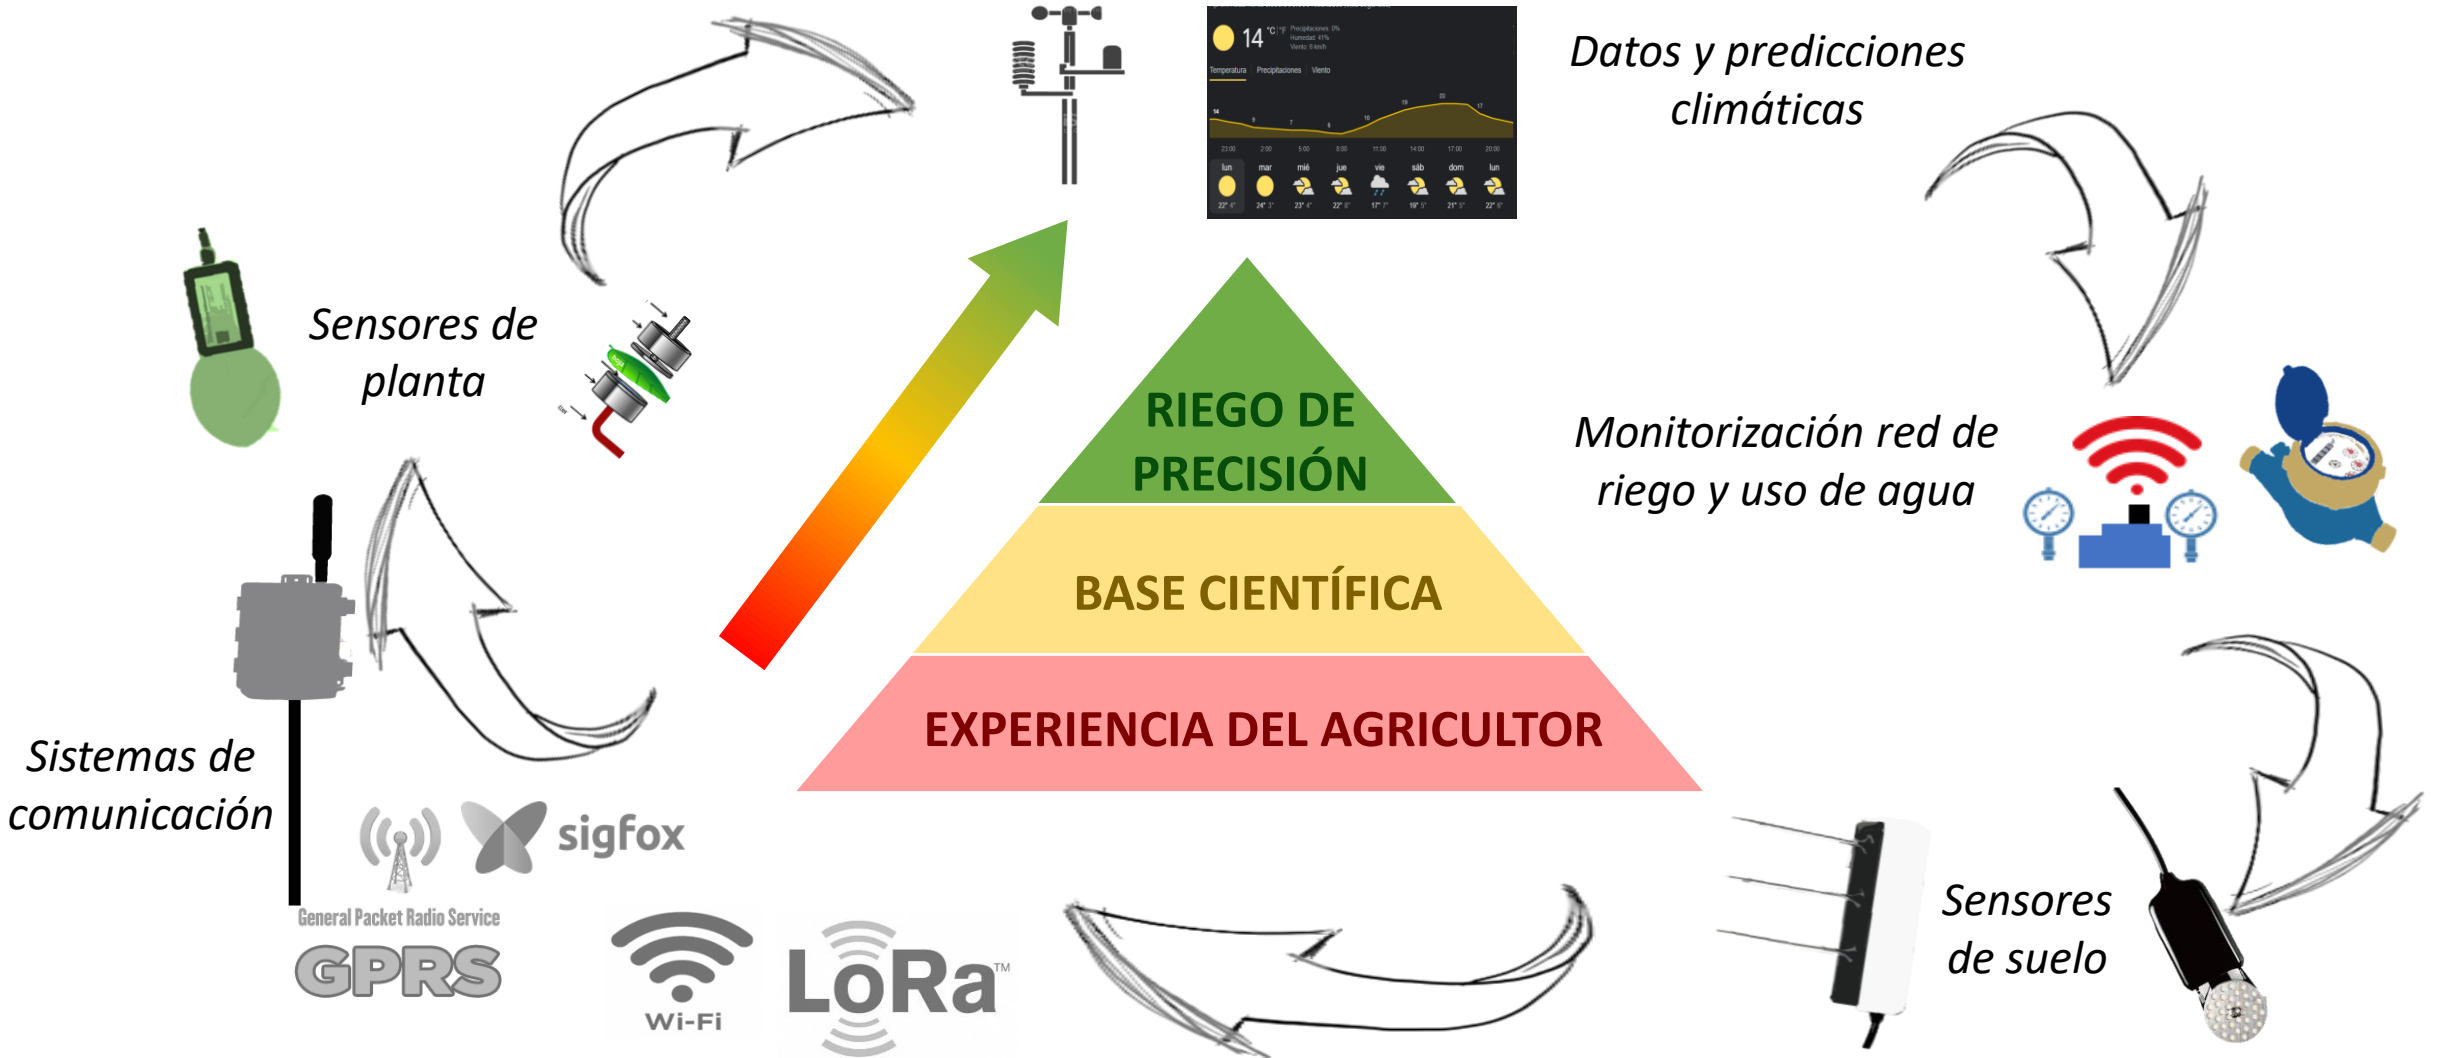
14 °C | °F

Temperatura Precipitaciones Viento

lun mar mié jue vie sáb dom lun

Datos y predicciones climáticas

Sensores de planta

RIEGO DE PRECISIÓN

BASE CIENTÍFICA

EXPERIENCIA DEL AGRICULTOR

Monitorización red de riego y uso de agua

Sistemas de comunicación

sigfox

General Packet Radio Service

GPRS

Wi-Fi

LoRa™

Sensores de suelo